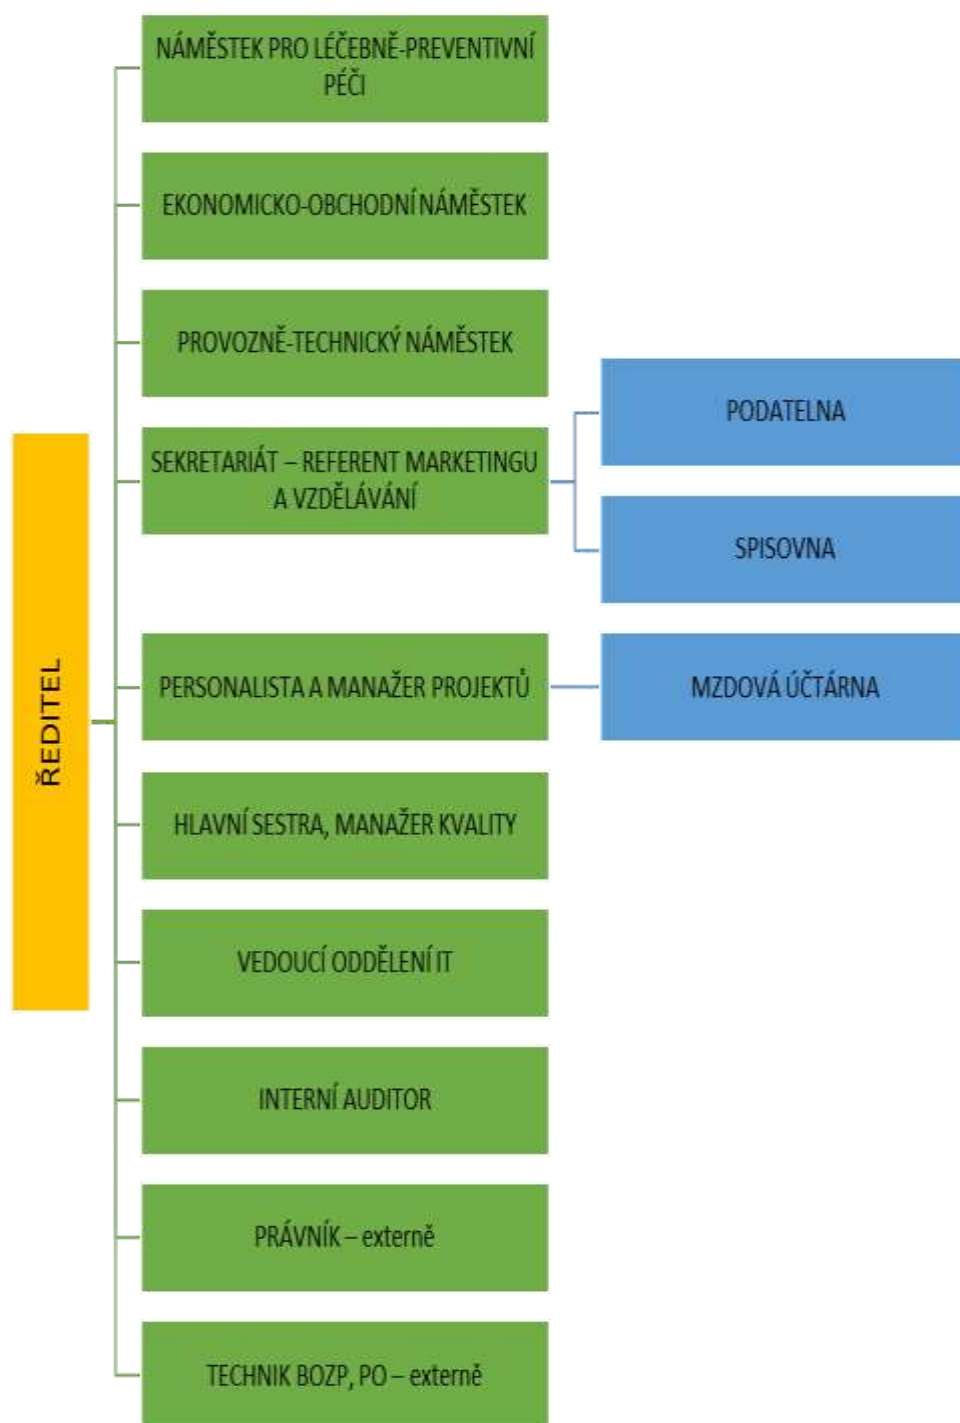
ŘEDITEL

NÁMĚSTEK PRO LÉČEBNĚ-PREVENTIVNÍ PÉČI

EKONOMICKO-OBCHODNÍ NÁMĚSTEK

PROVOZNĚ-TECHNICKÝ NÁMĚSTEK

SEKRETARIÁT – REFERENT MARKETINGU A VZDĚLÁVÁNÍ

PODATELNA

SPISOVNA

PERSONALISTA A MANAŽER PROJEKTŮ

MZDOVÁ ÚČTÁRNA

HLAVNÍ SESTRA, MANAŽER KVALITY

VEDOUCÍ ODDĚLENÍ IT

INTERNÍ AUDITOR

PRÁVNÍK – externě

TECHNIK BOZP, PO – externě